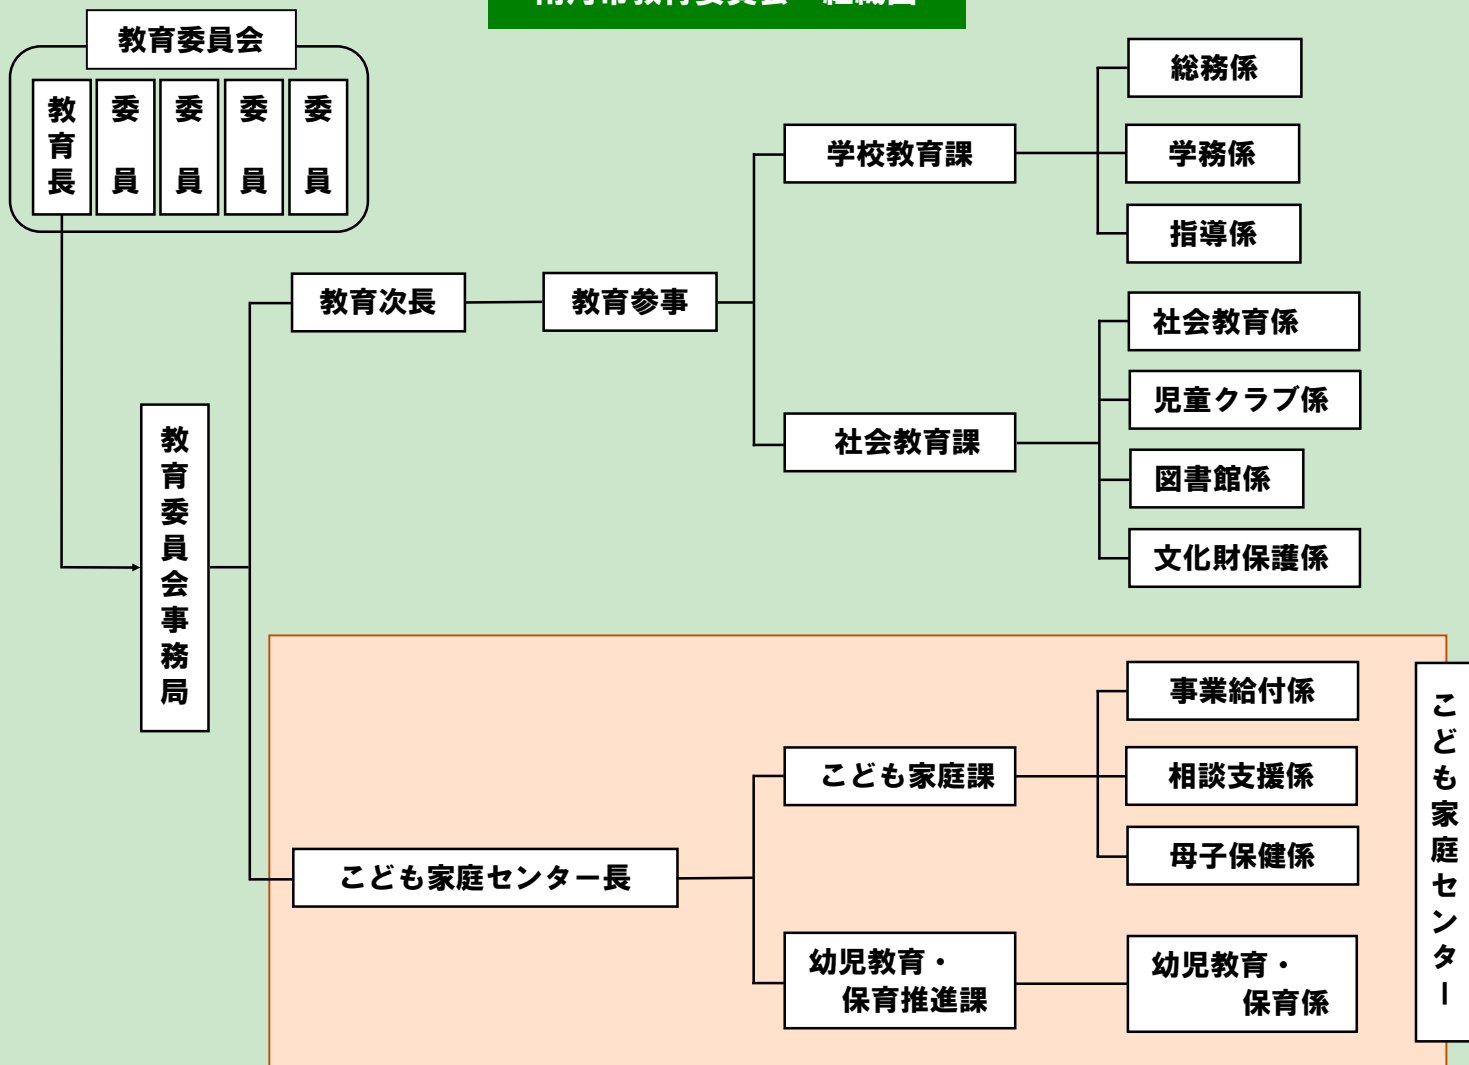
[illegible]

教育委員会

教育長

委員

委員

委員

委員

教育委員会事務局

教育次長

教育参事

学校教育課

総務係

学務係

指導係

社会教育課

社会教育係

児童クラブ係

図書館係

文化財保護係

こども家庭センター長

こども家庭課

事業給付係

相談支援係

母子保健係

幼児教育・保育推進課

幼児教育・保育係

こども家庭センター